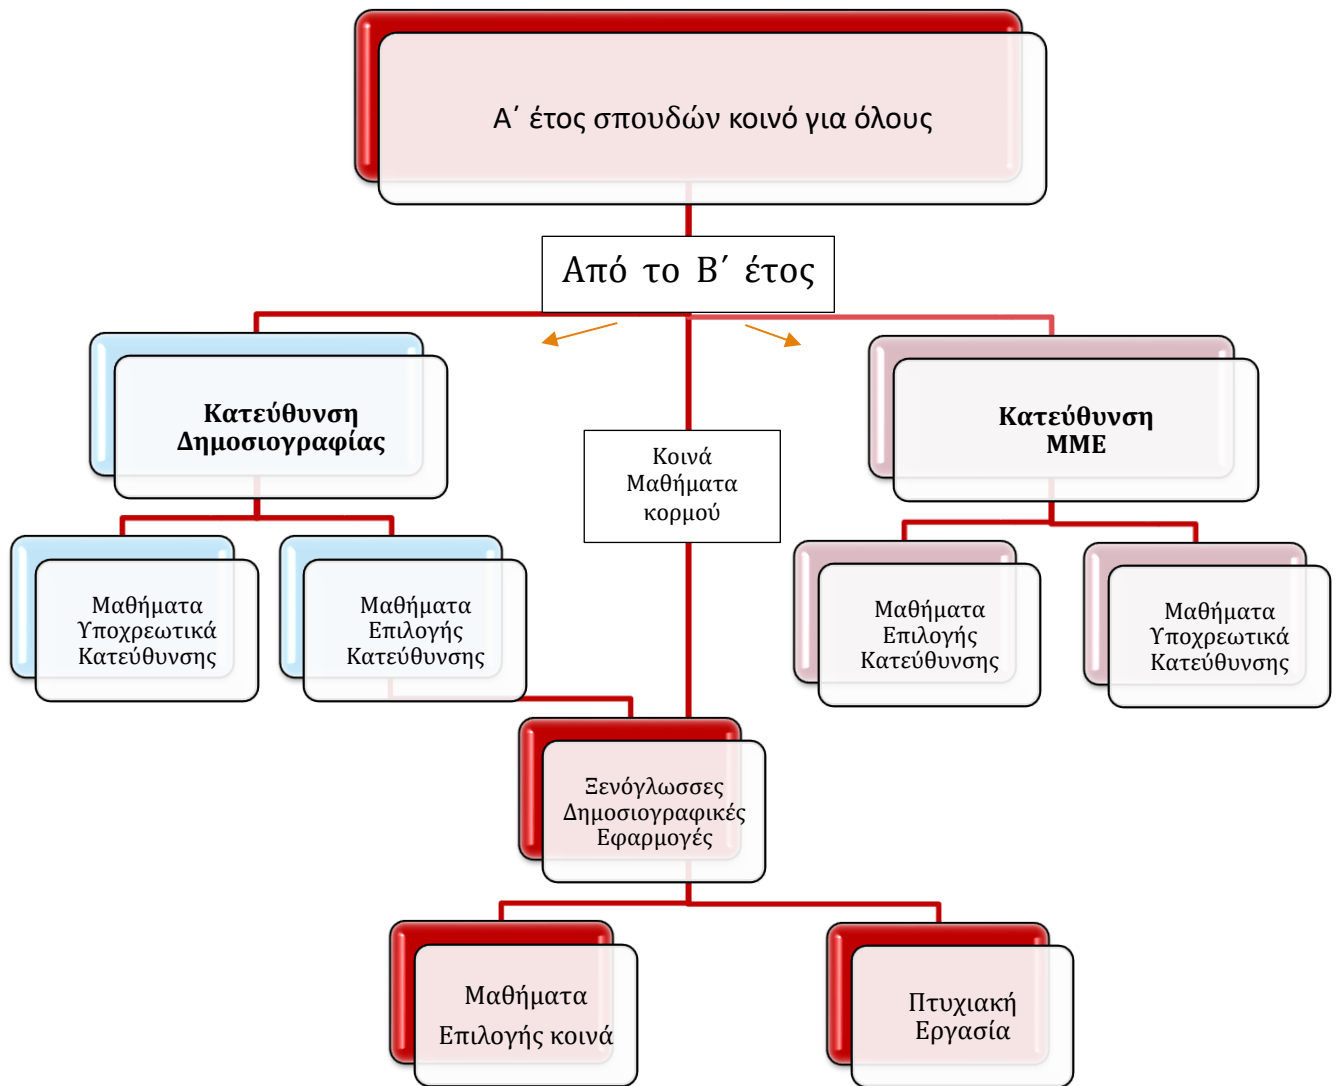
Α΄ έτος σπουδών κοινό για όλους

Από το Β΄ έτος

Κατεύθυνση Δημοσιογραφίας

Κοινά Μαθήματα κορμού

Κατεύθυνση ΜΜΕ

Μαθήματα Υποχρεωτικά Κατεύθυνσης

Μαθήματα Επιλογής Κατεύθυνσης

Μαθήματα Επιλογής Κατεύθυνσης

Μαθήματα Υποχρεωτικά Κατεύθυνσης

Ξενόγλωσσες Δημοσιογραφικές Εφαρμογές

Μαθήματα Επιλογής κοινά

Πτυχιακή Εργασία